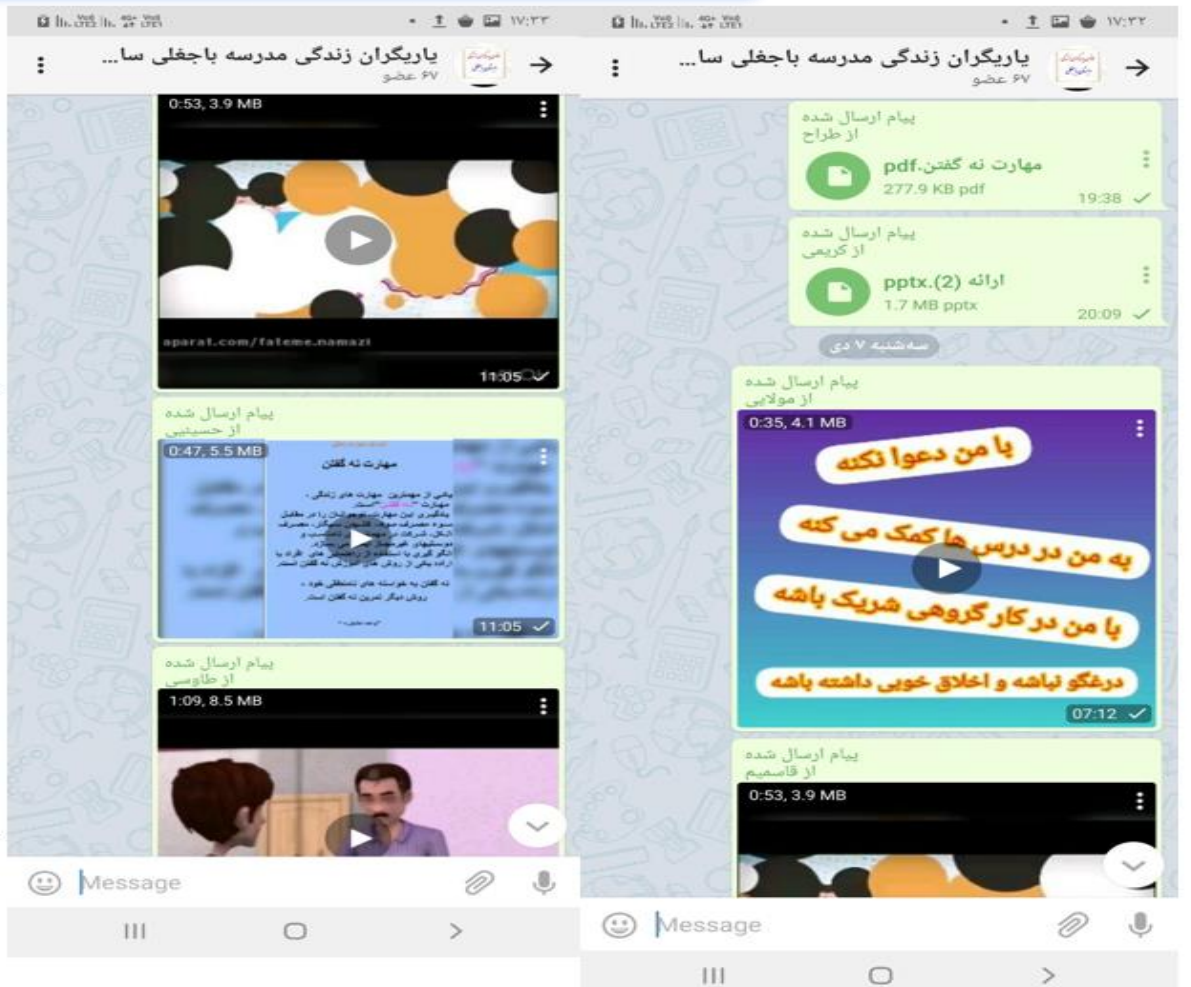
۱۷:۳۳

یاریگران زندگی مدرسه باجغلی سا...
۶۷ عضو

پیام ارسال شده
از طراح
مهارت نه گفتن.pdf
277.9 KB pdf
19:38

پیام ارسال شده
از کریمی
ارائه (2).pptx
1.7 MB pptx
20:09

سه‌شنبه ۷ دی

پیام ارسال شده
از مولایی
0:35, 4.1 MB
با من دعوا نکنه
به من در درس ها کمک می کنه
با من در کار گروهی شریک باشه
درغگو نباشه و اخلاق خوبی داشته باشه
07:12

پیام ارسال شده
از قاسمیم
0:53, 3.9 MB

Message

۱۷:۳۳

یاریگران زندگی مدرسه باجغلی سا...
۶۷ عضو

0:53, 3.9 MB
aparat.com/fateme.namazi
11:05

پیام ارسال شده
از حسینیی
0:47, 5.5 MB
مهارت نه گفتن
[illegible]
11:05

پیام ارسال شده
از طاوسی
1:09, 8.5 MB

Message